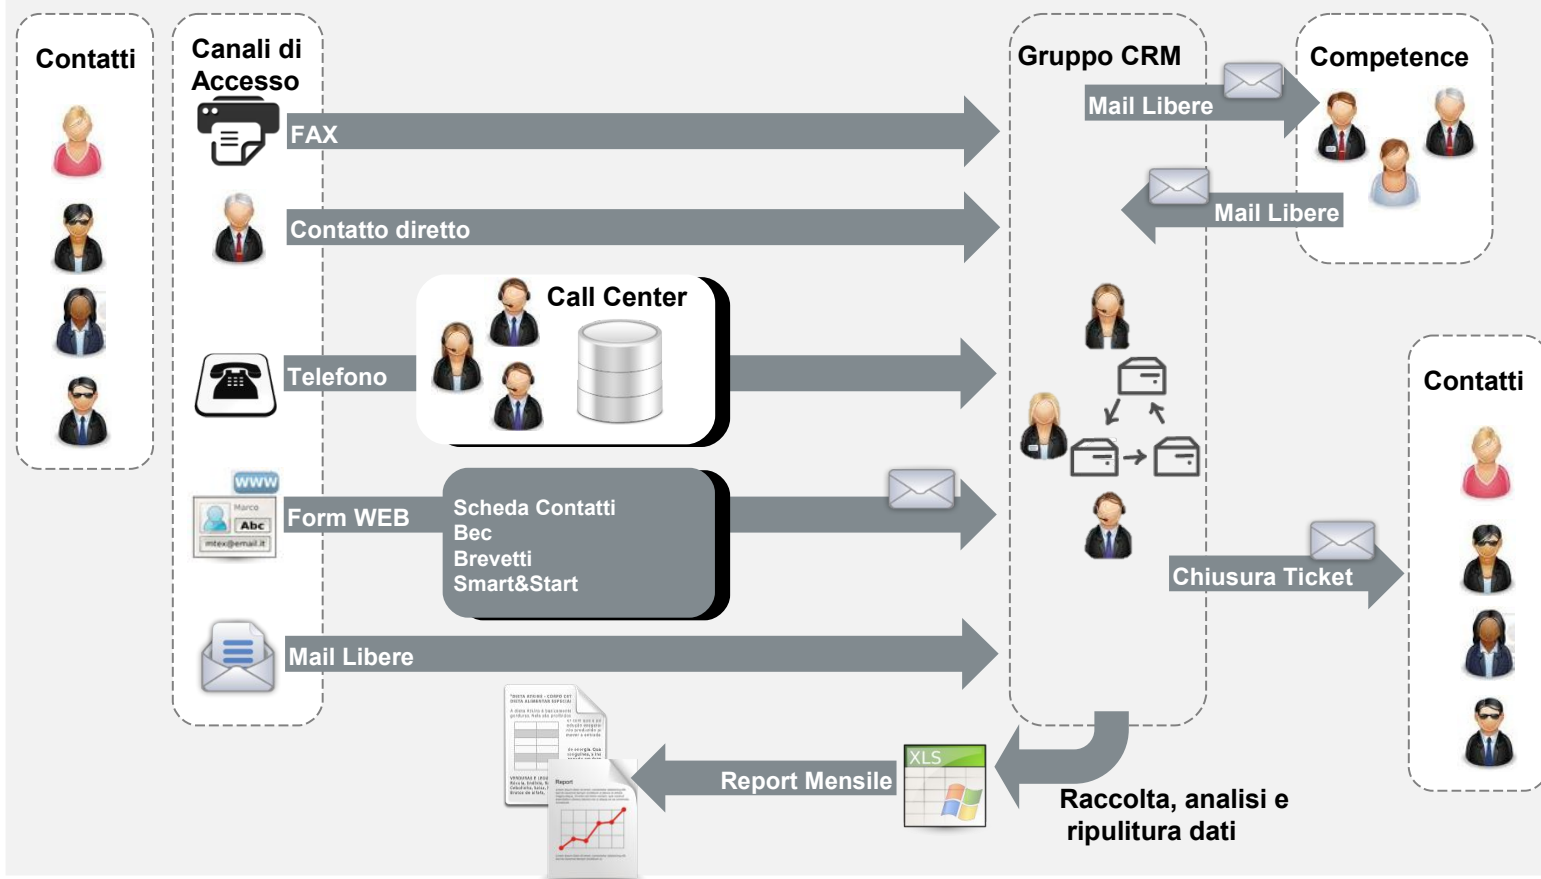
Contatti

Canali di Accesso

FAX

Contatto diretto

Call Center

Telefono

WWW

Marco

Abc

mtex@email.it

Form WEB

Scheda Contatti
Bec
Brevetti
Smart&Start

Mail Libere

Gruppo CRM

Mail Libere

Competence

Mail Libere

Contatti

Chiusura Ticket

Report

Report Mensile

XLS

Raccolta, analisi e ripulitura dati